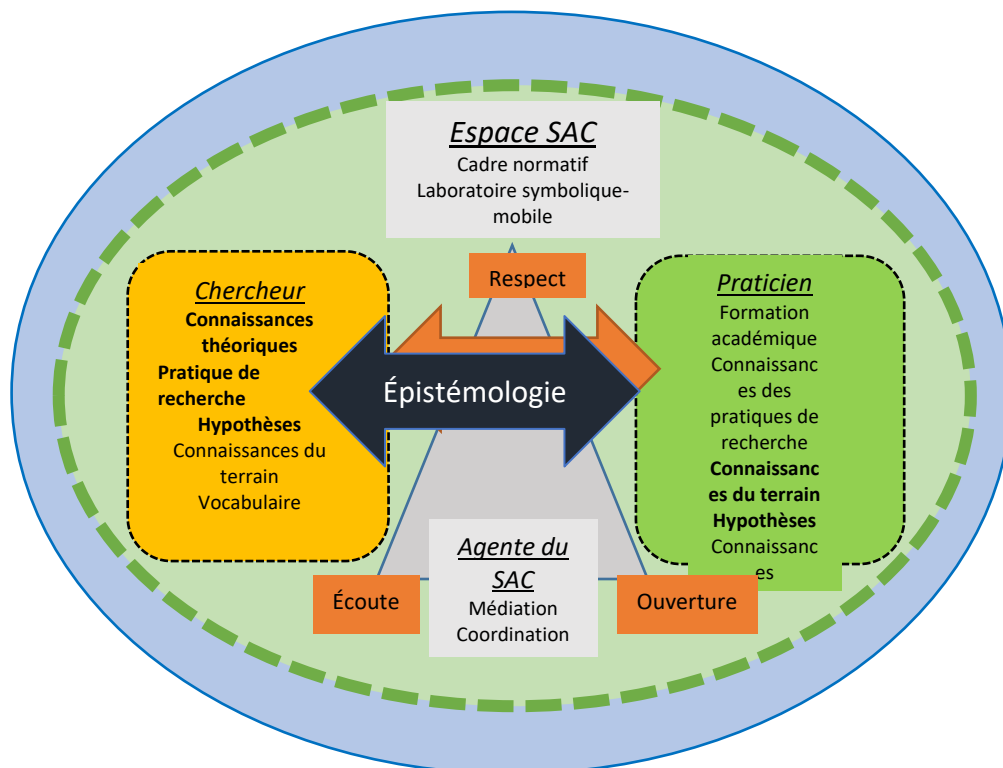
Espace SAC
Cadre normatif
Laboratoire symbolique-mobile

Respect

Chercheur
**Connaissances théoriques**
**Pratique de recherche**
**Hypothèses**
Connaissances du terrain
Vocabulaire

Épistémologie

Praticien
Formation académique
Connaissances des pratiques de recherche
**Connaissances du terrain**
**Hypothèses**
Connaissances

Écoute

Agente du SAC
Médiation
Coordination

Ouverture